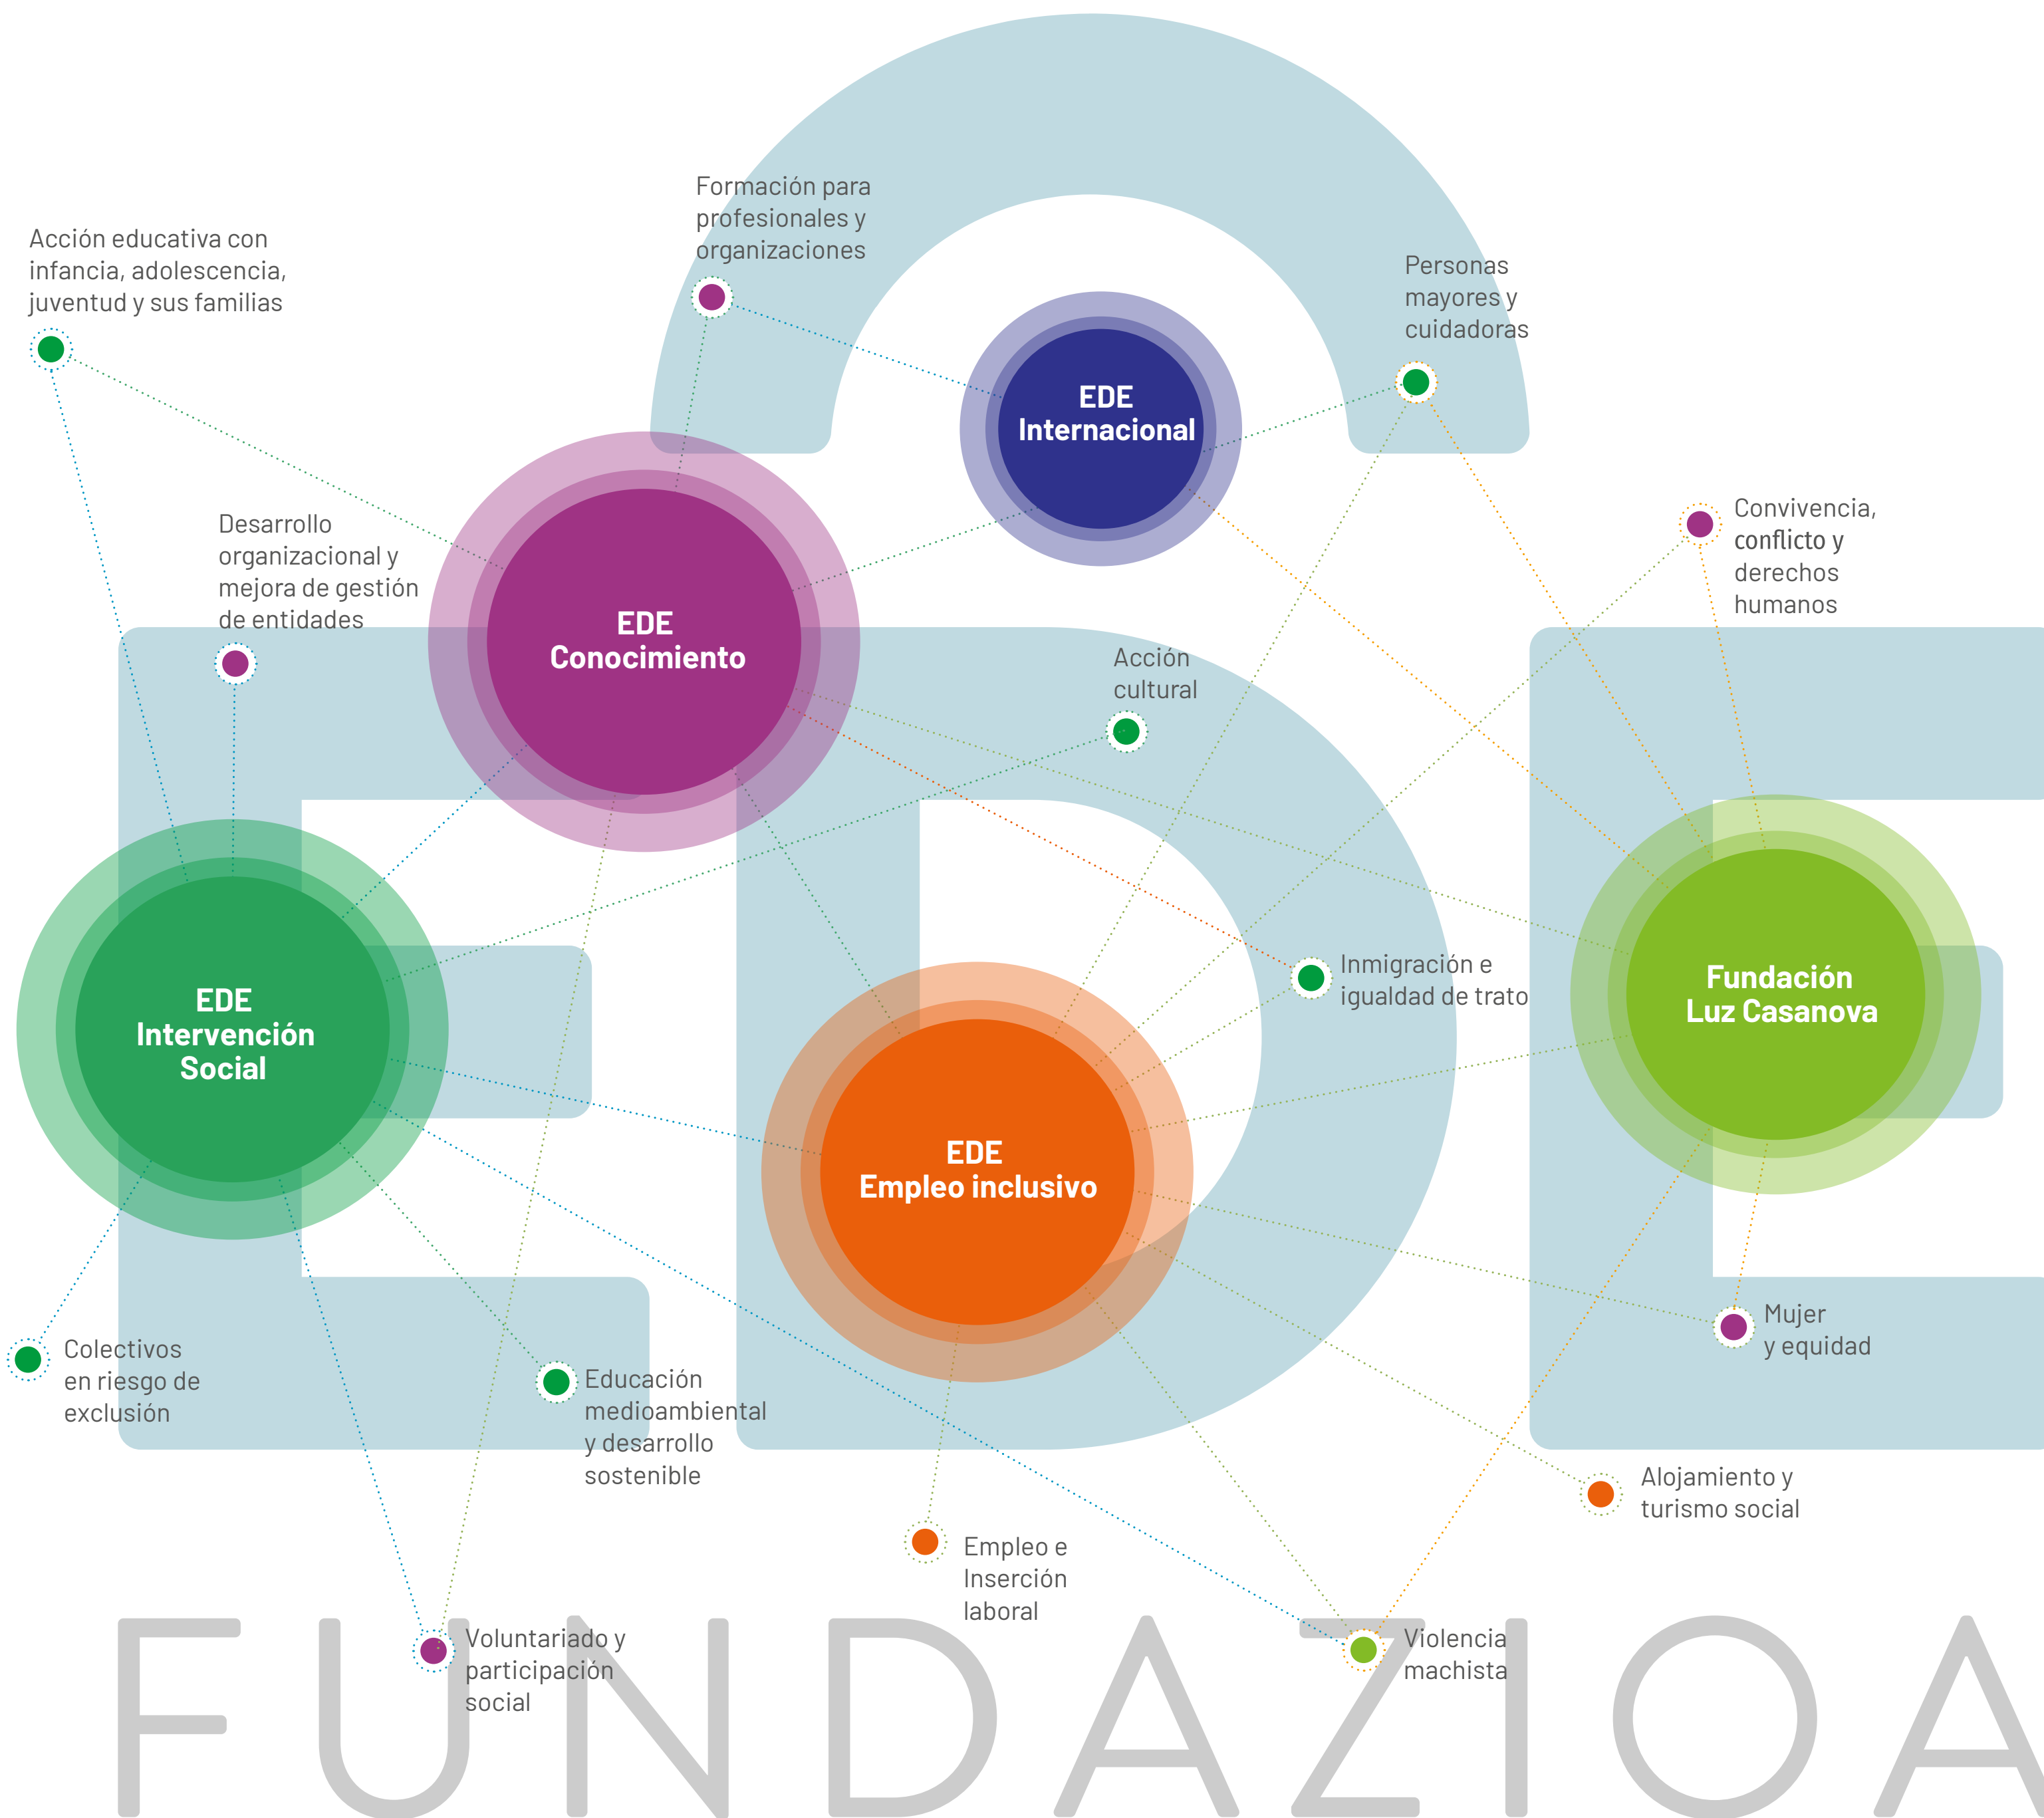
Formación para profesionales y organizaciones

Acción educativa con infancia, adolescencia, juventud y sus familias

Personas mayores y cuidadoras

EDE Internacional

Convivencia, conflicto y derechos humanos

Desarrollo organizacional y mejora de gestión de entidades

EDE Conocimiento

Acción cultural

EDE Intervención Social

Inmigración e igualdad de trato

Fundación Luz Casanova

EDE Empleo inclusivo

Mujer y equidad

Colectivos en riesgo de exclusión

Educación medioambiental y desarrollo sostenible

Alojamiento y turismo social

Empleo e Inserción laboral

Voluntariado y participación social

Violencia machista

FUNDAZIOA